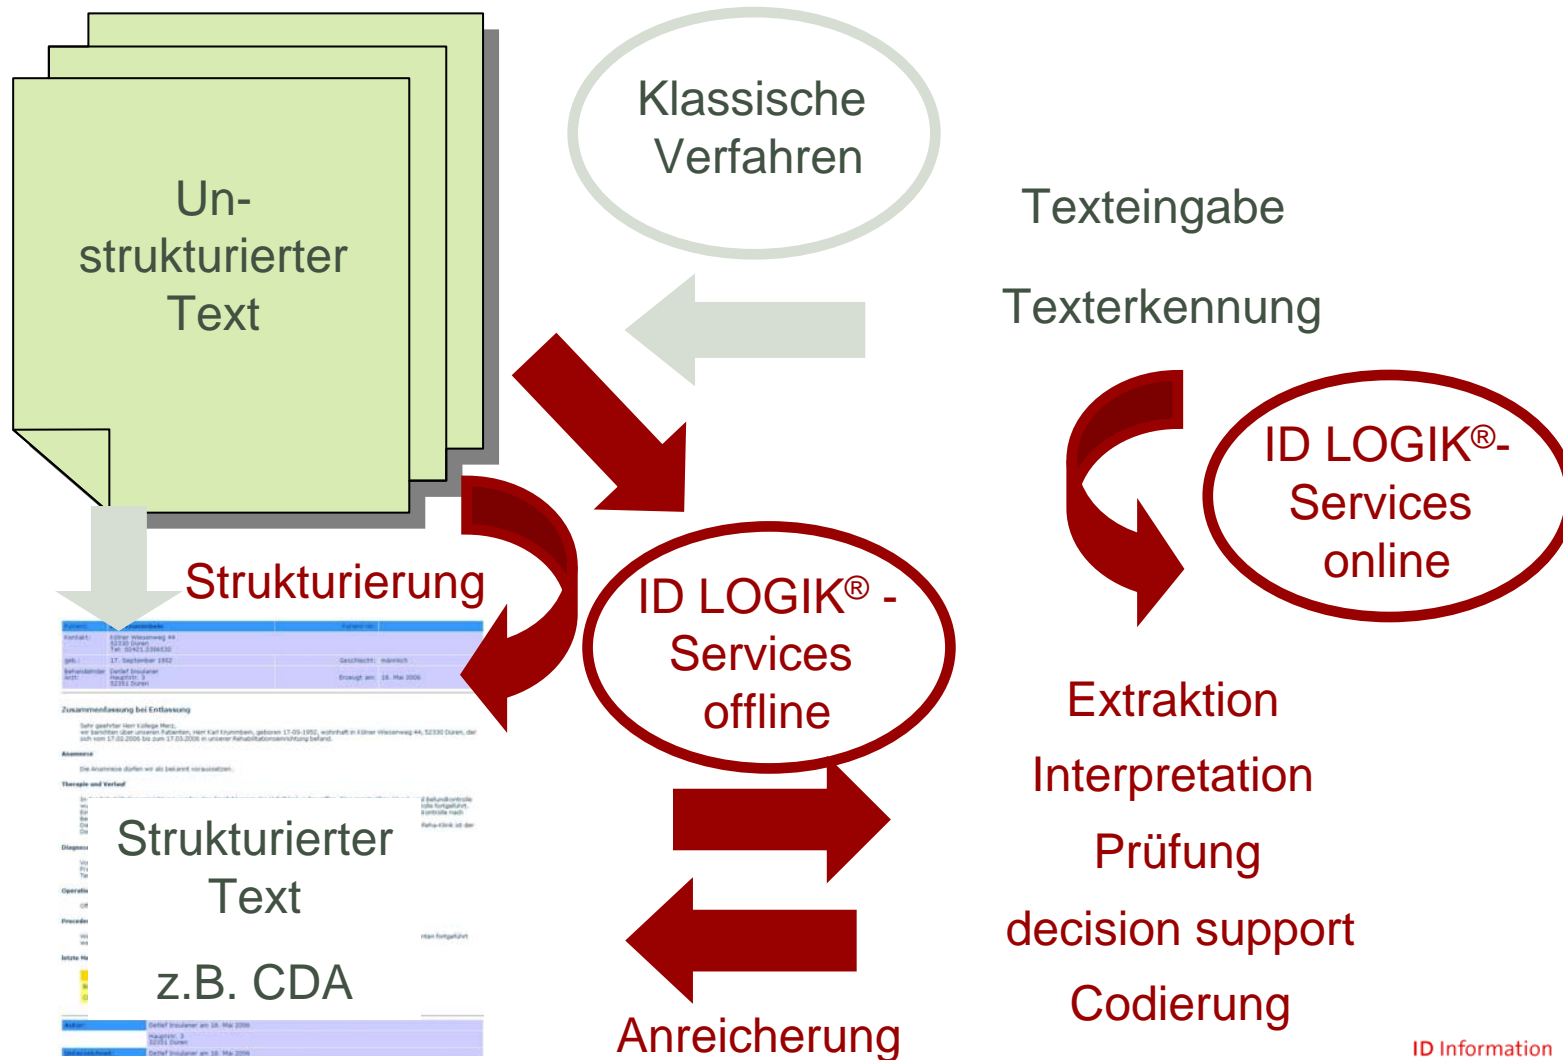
Un-strukturierter Text

Klassische Verfahren

Texteingabe

Texterkennung

ID LOGIK®-Services online

Strukturierung

ID LOGIK® - Services offline

Zusammenfassung bei Entlassung

Strukturierter Text

z.B. CDA

Extraktion

Interpretation

Prüfung

decision support

Codierung

Anreicherung

ID Information